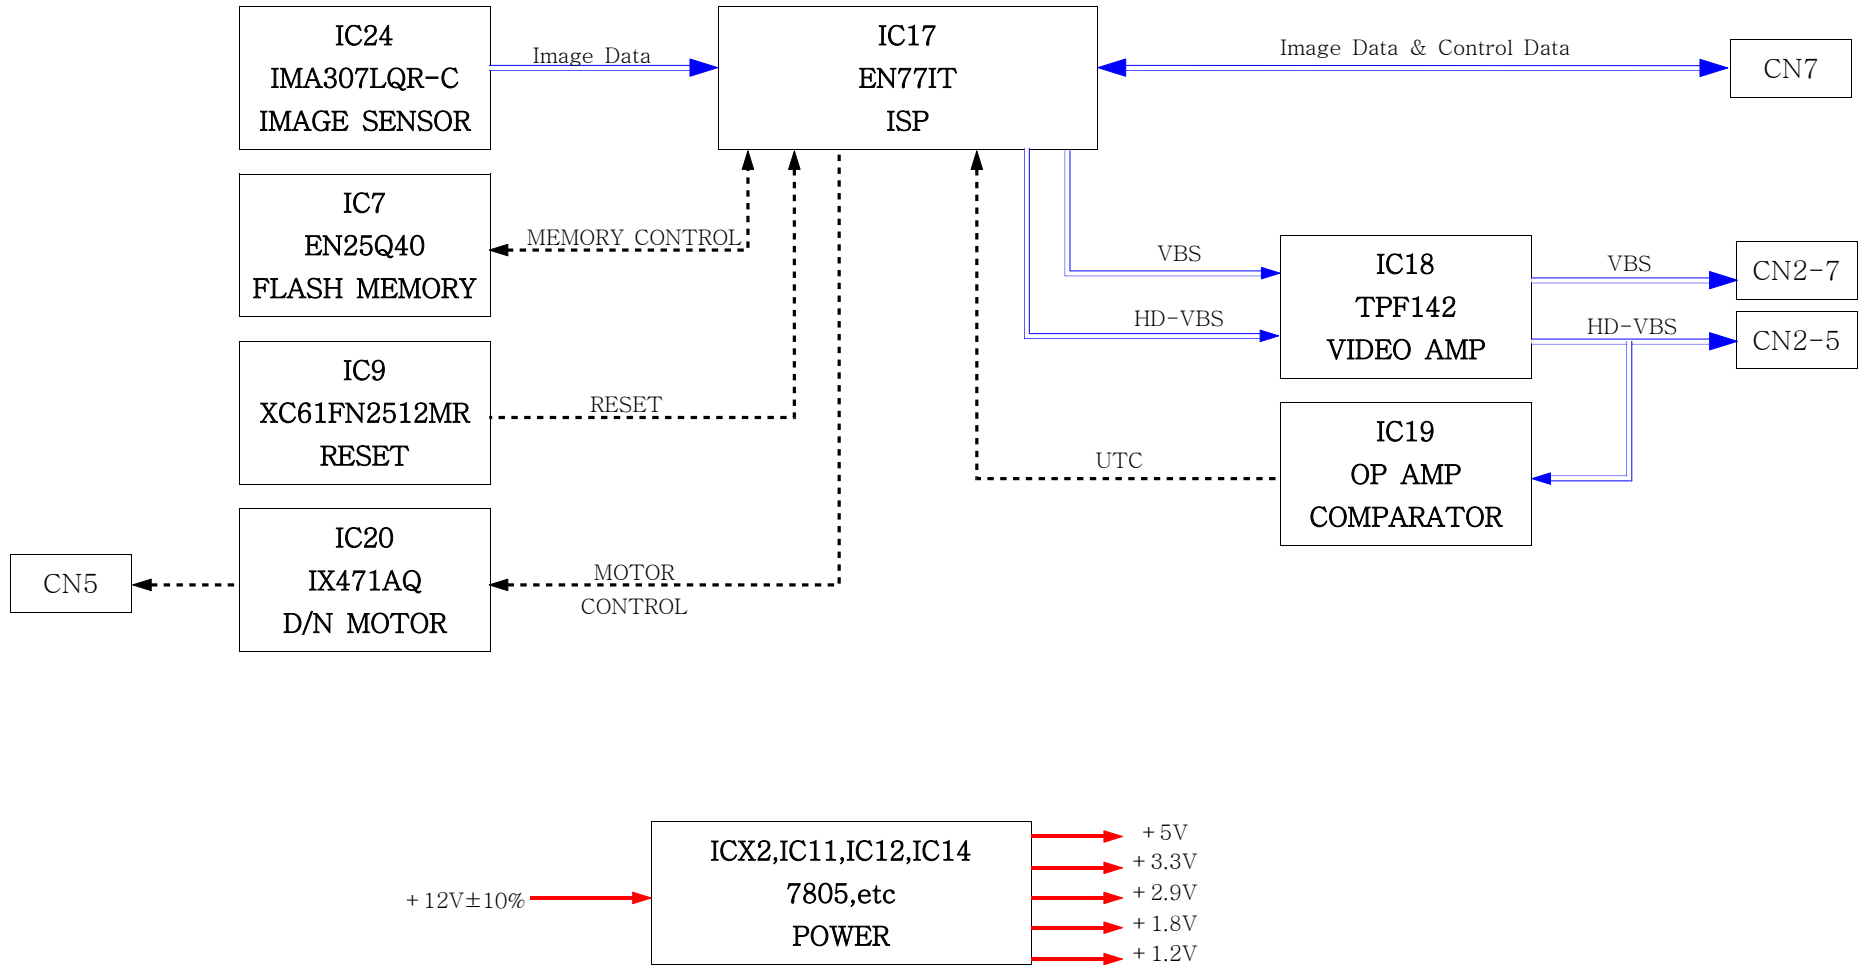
IC24
IMA307LQR-C
IMAGE SENSOR

Image Data

IC17
EN77IT
ISP

Image Data & Control Data

CN7

IC7
EN25Q40
FLASH MEMORY

MEMORY CONTROL

IC9
XC61FN2512MR
RESET

RESET

VBS

HD-VBS

IC18
TPF142
VIDEO AMP

VBS

CN2-7

HD-VBS

CN2-5

UTC

IC19
OP AMP
COMPARATOR

CN5

IC20
IX471AQ
D/N MOTOR

MOTOR
CONTROL

+12V±10%

ICX2,IC11,IC12,IC14
7805,etc
POWER

+5V
+3.3V
+2.9V
+1.8V
+1.2V